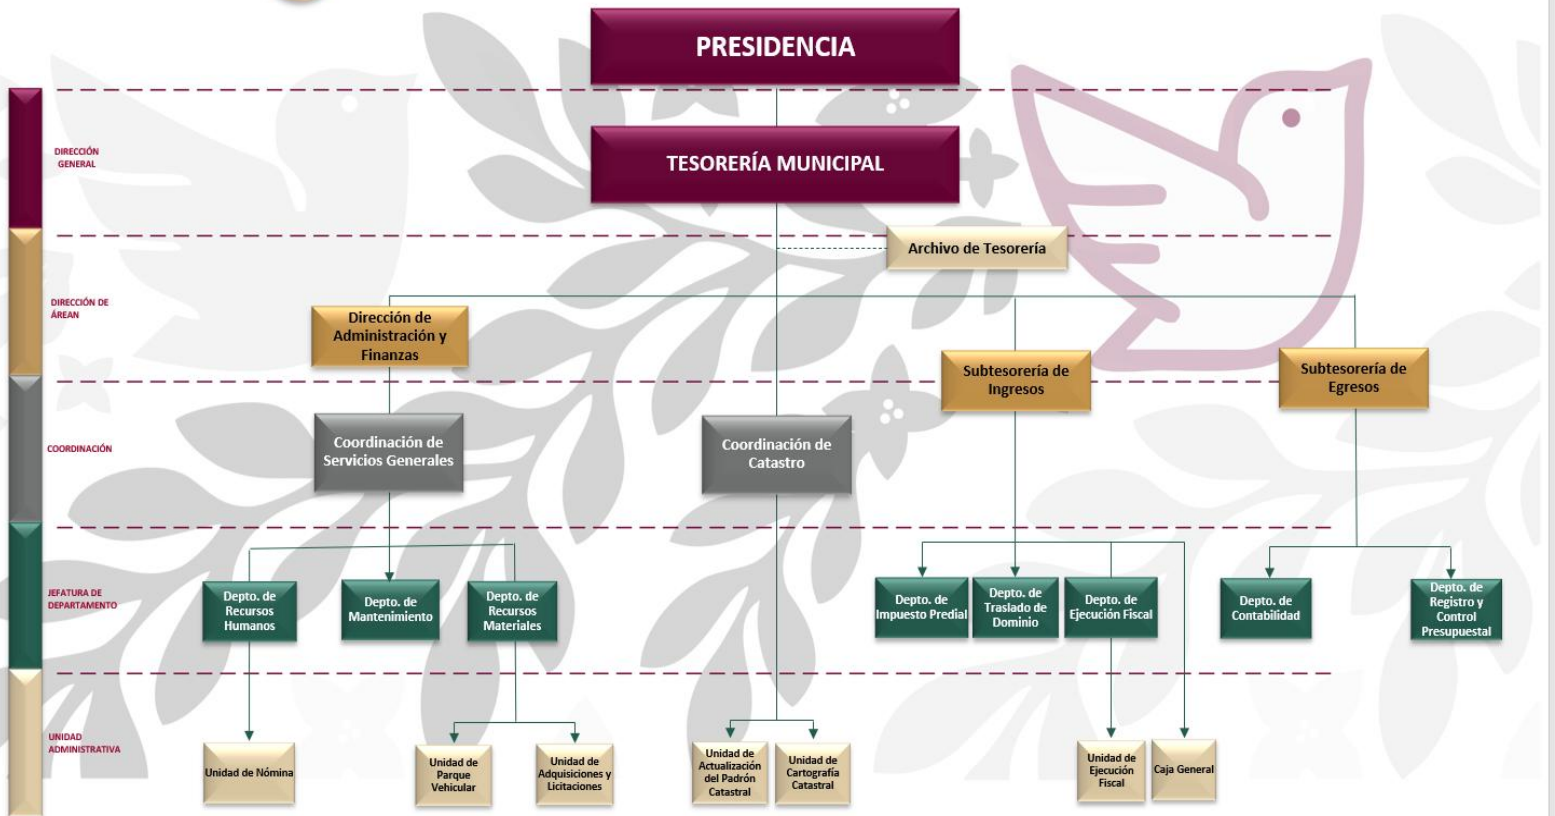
PRESIDENCIA

DIRECCIÓN GENERAL

TESORERÍA MUNICIPAL

Archivo de Tesorería

DIRECCIÓN DE ÁREAN

Dirección de Administración y Finanzas

Subtesorería de Ingresos

Subtesorería de Egresos

COORDINACIÓN

Coordinación de Servicios Generales

Coordinación de Catastro

JEFATURA DE DEPARTAMENTO

Depto. de Recursos Humanos

Depto. de Mantenimiento

Depto. de Recursos Materiales

Depto. de Impuesto Predial

Depto. de Traslado de Dominio

Depto. de Ejecución Fiscal

Depto. de Contabilidad

Depto. de Registro y Control Presupuestal

UNIDAD ADMINISTRATIVA

Unidad de Nómina

Unidad de Parque Vehicular

Unidad de Adquisiciones y Licitaciones

Unidad de Actualización del Padrón Catastral

Unidad de Cartografía Catastral

Unidad de Ejecución Fiscal

Caja General